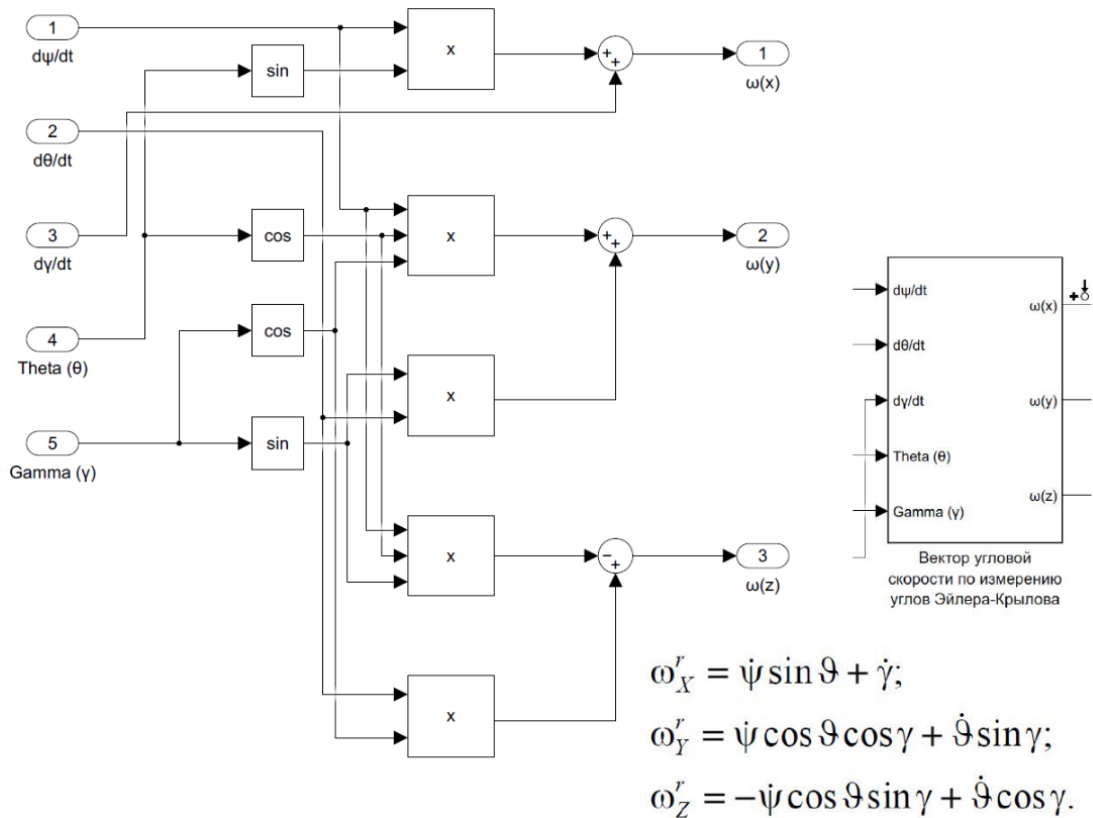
1
dψ/dt

2
dθ/dt

3
dγ/dt

4
Theta (θ)

5
Gamma (γ)

sin

cos

cos

sin

x

x

x

x

x

+
+

+
+

−
+

1
ω(x)

2
ω(y)

3
ω(z)

dψ/dt
dθ/dt
dγ/dt
Theta (θ)
Gamma (γ)
ω(x)
ω(y)
ω(z)

Вектор угловой скорости по измерению углов Эйлера-Крылова

$\omega_X^r = \dot{\psi}\sin\vartheta + \dot{\gamma};$

$\omega_Y^r = \dot{\psi}\cos\vartheta\cos\gamma + \dot{\vartheta}\sin\gamma;$

$\omega_Z^r = -\dot{\psi}\cos\vartheta\sin\gamma + \dot{\vartheta}\cos\gamma.$